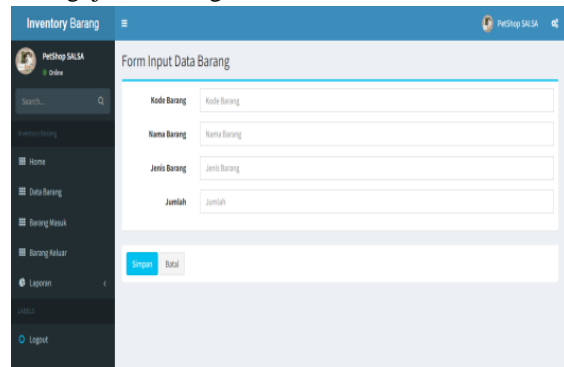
Inventory Barang

PetShop SALSA

PetShop SALSA
Online

Search...

Inventory Barang

Home

Data Barang

Barang Masuk

Barang Keluar

Laporan

LABELS

Logout

Form Input Data Barang

Kode Barang
Kode Barang

Nama Barang
Nama Barang

Jenis Barang
Jenis Barang

Jumlah
Jumlah

Simpan
Batal